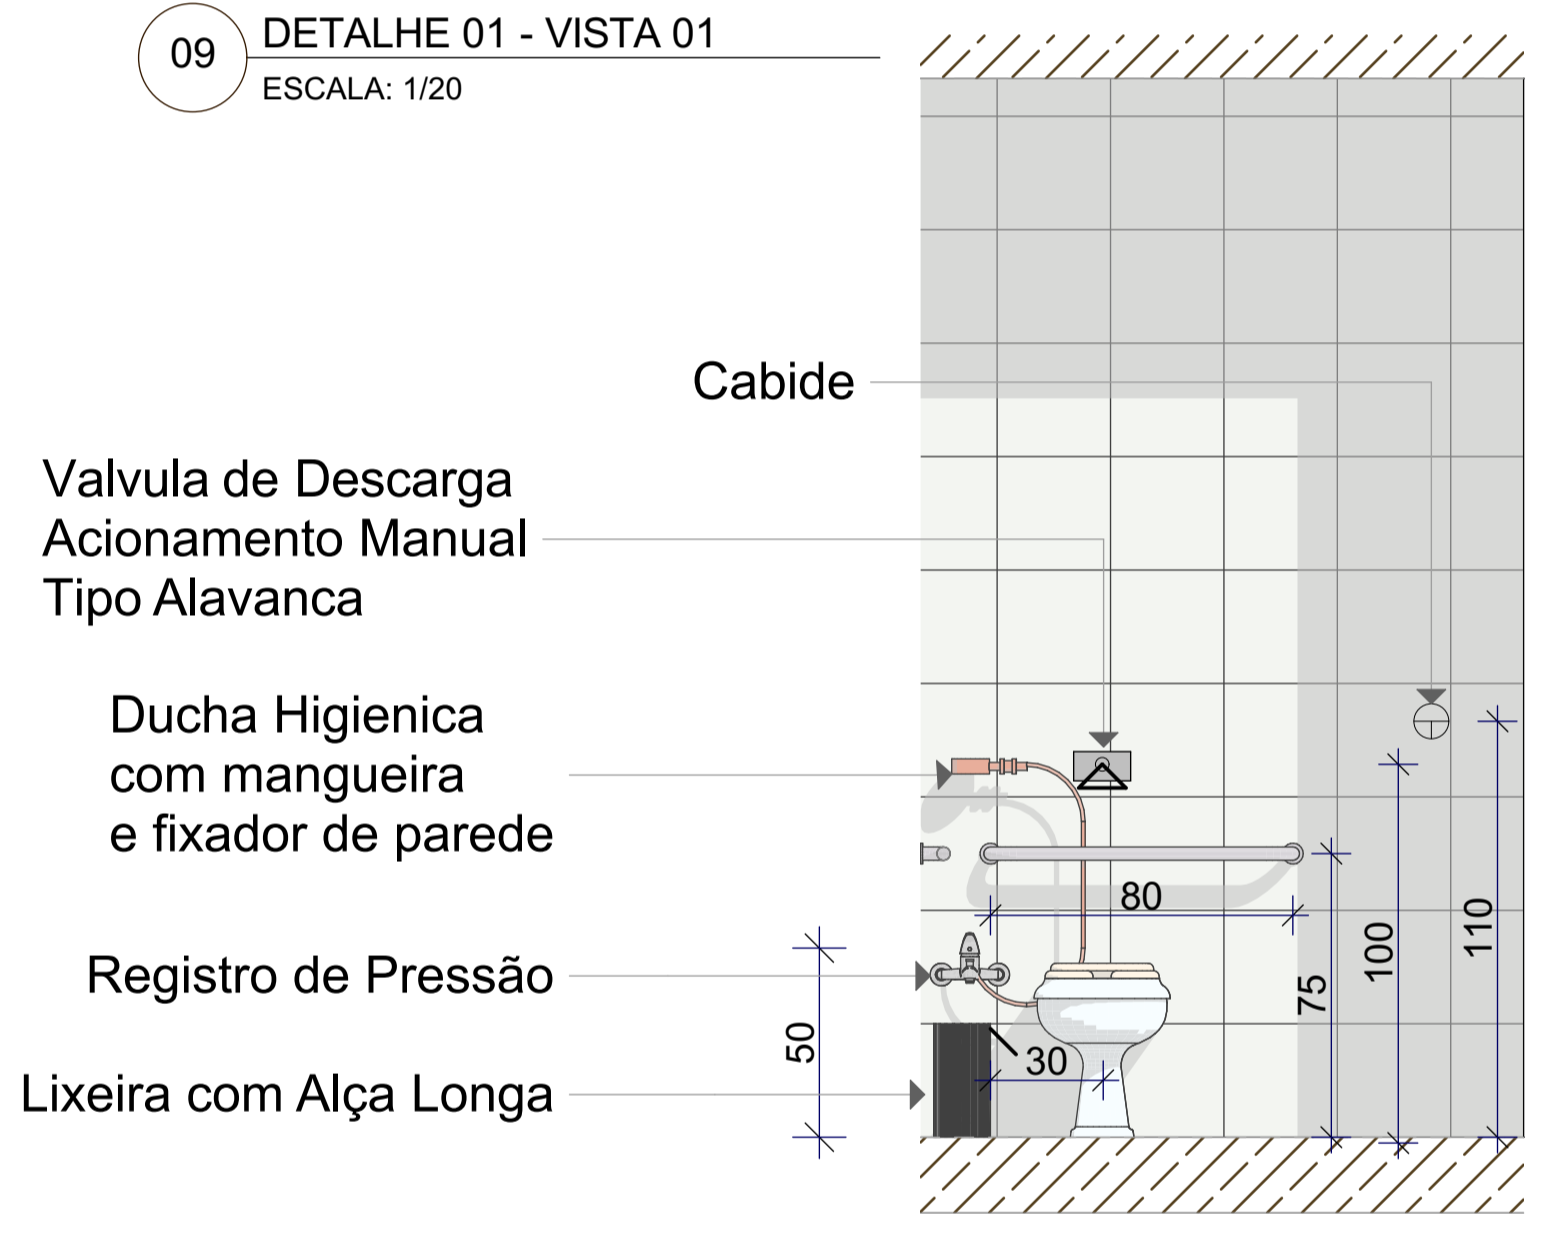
09 DETALHE 01 - VISTA 01

ESCALA: 1/20

Cabide

Valvula de Descarga
Acionamento Manual
Tipo Alavanca

Ducha Higienica
com mangueira
e fixador de parede

Registro de Pressão

Lixeira com Alça Longa

80

50

30

75

100

110